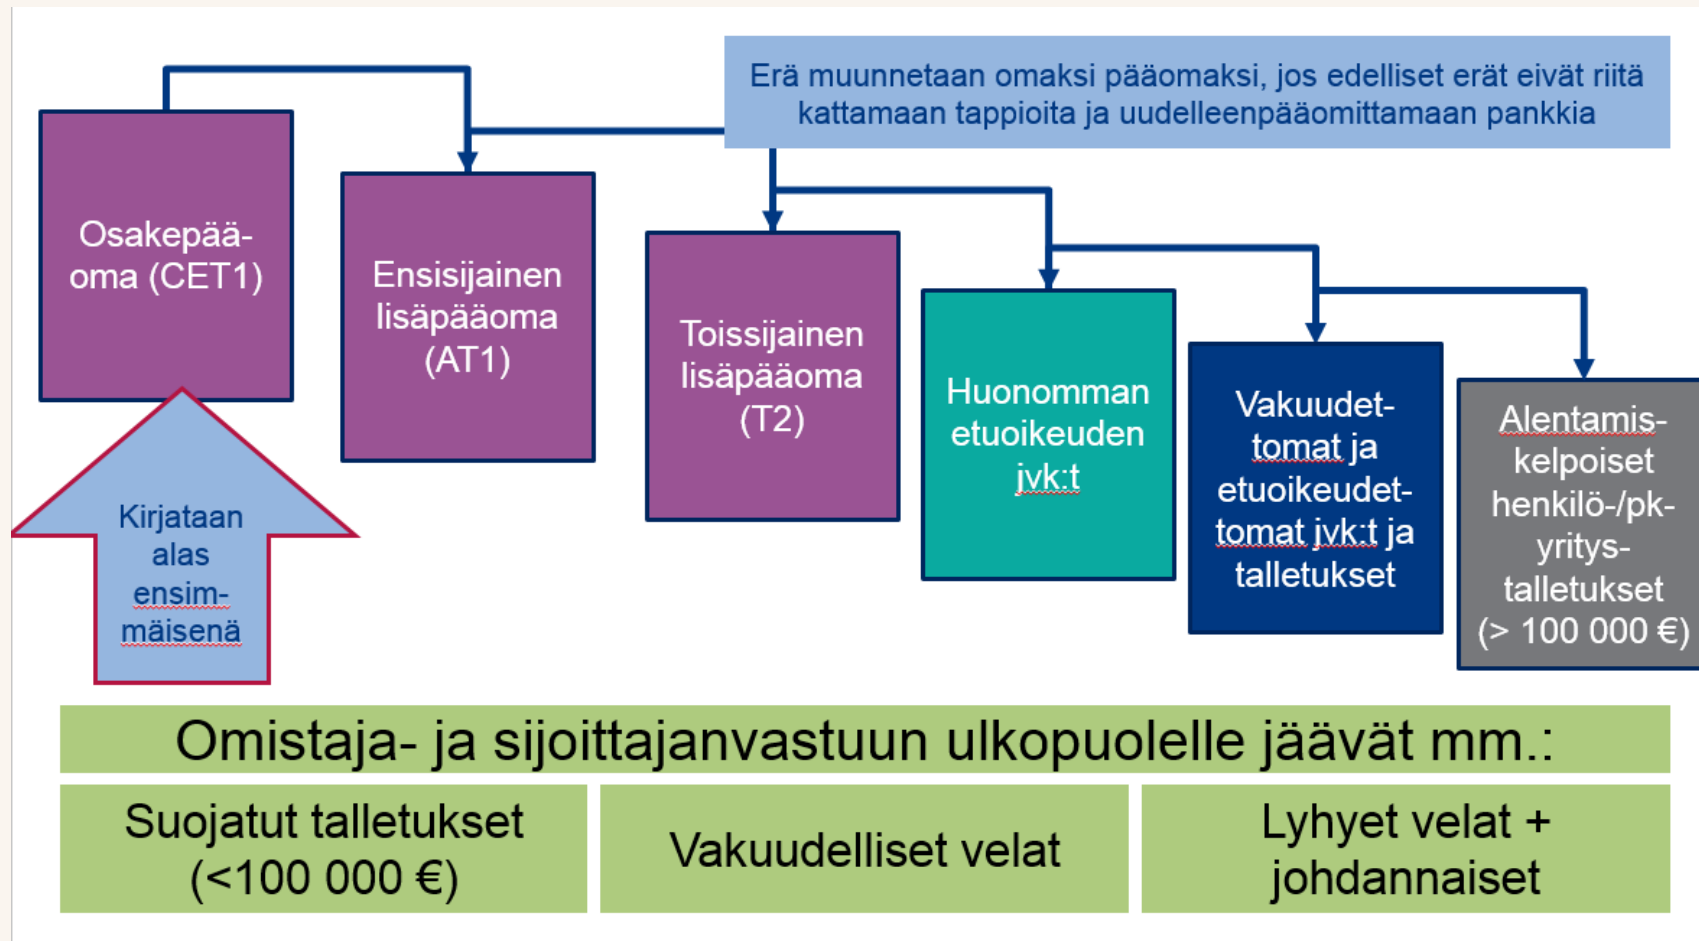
Erä muunnetaan omaksi pääomaksi, jos edelliset erät eivät riitä kattamaan tappioita ja uudelleenpääomittamaan pankkia

Osakepääoma (CET1)

Ensisijainen lisäpääoma (AT1)

Toissijainen lisäpääoma (T2)

Huonomman etuoikeuden jvk:t

Vakuudettomat ja etuoikeudettomat jvk:t ja talletukset

Alentamiskelpoiset henkilö-/pk-yritystalletukset (> 100 000 €)

Kirjataan alas ensimmäisenä

Omistaja- ja sijoittajanvastuun ulkopuolelle jäävät mm.:

Suojatut talletukset (<100 000 €)

Vakuudelliset velat

Lyhyet velat + johdannaiset